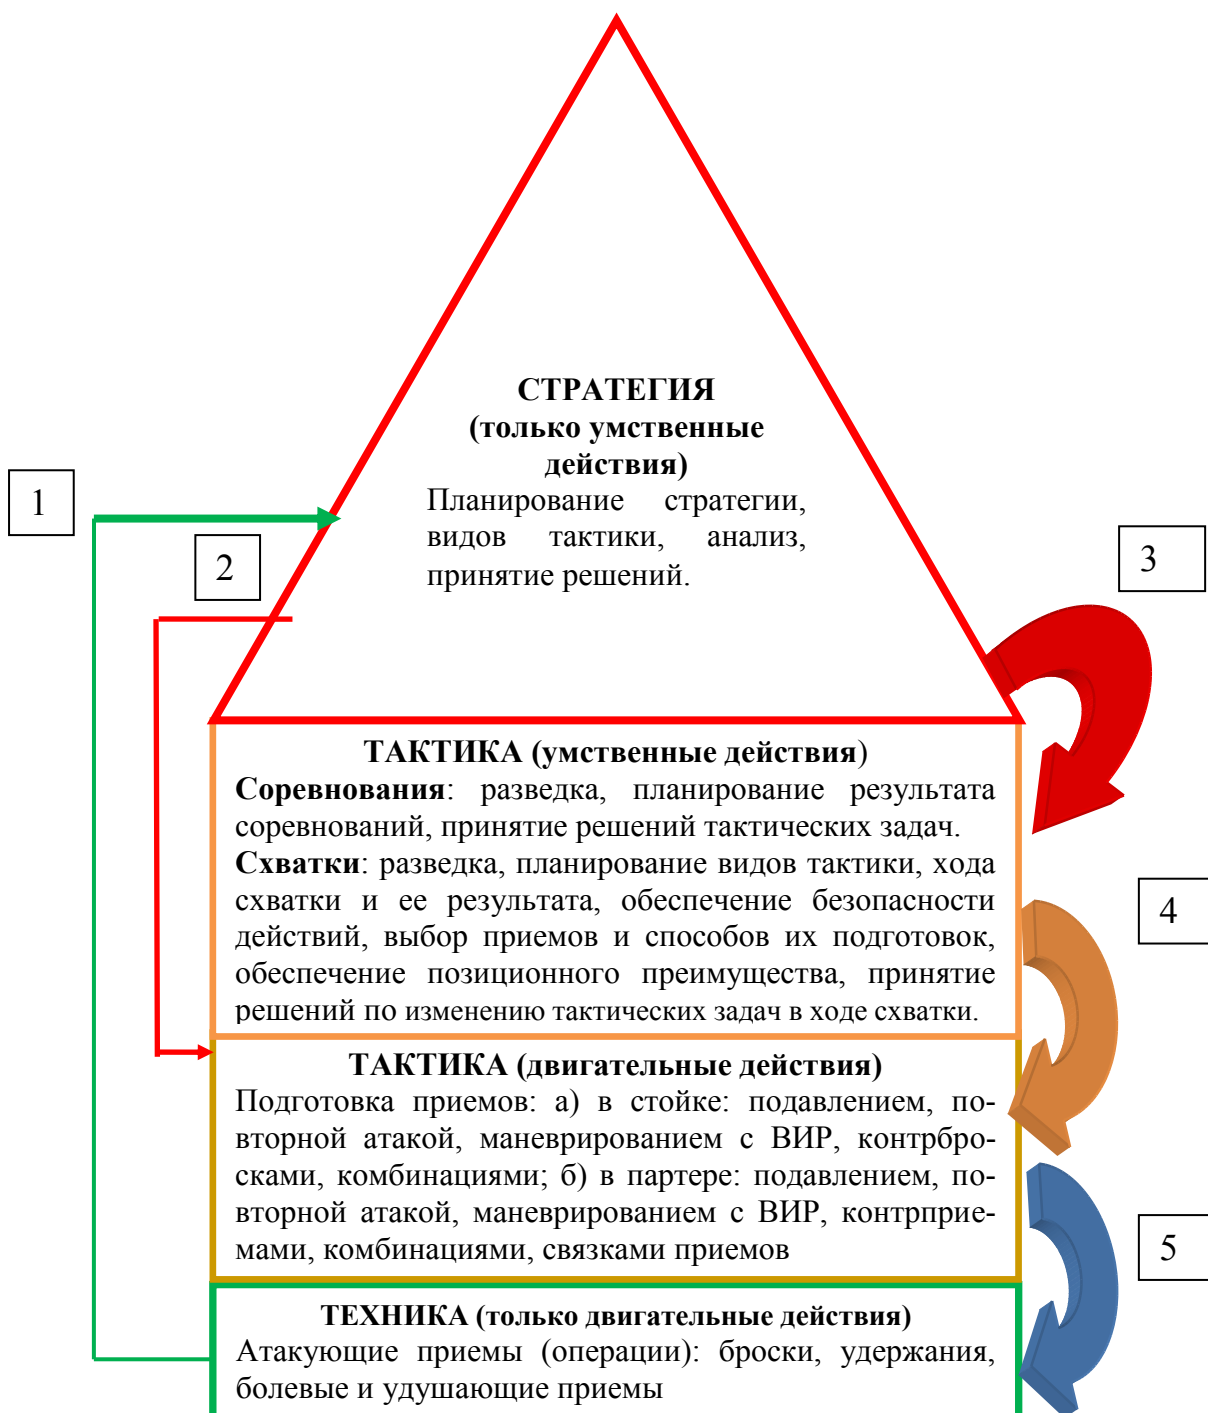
СТРАТЕГИЯ
(только умственные действия)
Планирование стратегии, видов тактики, анализ, принятие решений.

1

2

3

ТАКТИКА (умственные действия)
**Соревнования**: разведка, планирование результата соревнований, принятие решений тактических задач.
**Схватки**: разведка, планирование видов тактики, хода схватки и ее результата, обеспечение безопасности действий, выбор приемов и способов их подготовок, обеспечение позиционного преимущества, принятие решений по изменению тактических задач в ходе схватки.

4

ТАКТИКА (двигательные действия)
Подготовка приемов: а) в стойке: подавлением, повторной атакой, маневрированием с ВИР, контрбросками, комбинациями; б) в партере: подавлением, повторной атакой, маневрированием с ВИР, контрприемами, комбинациями, связками приемов

5

ТЕХНИКА (только двигательные действия)
Атакующие приемы (операции): броски, удержания, болевые и удушающие приемы